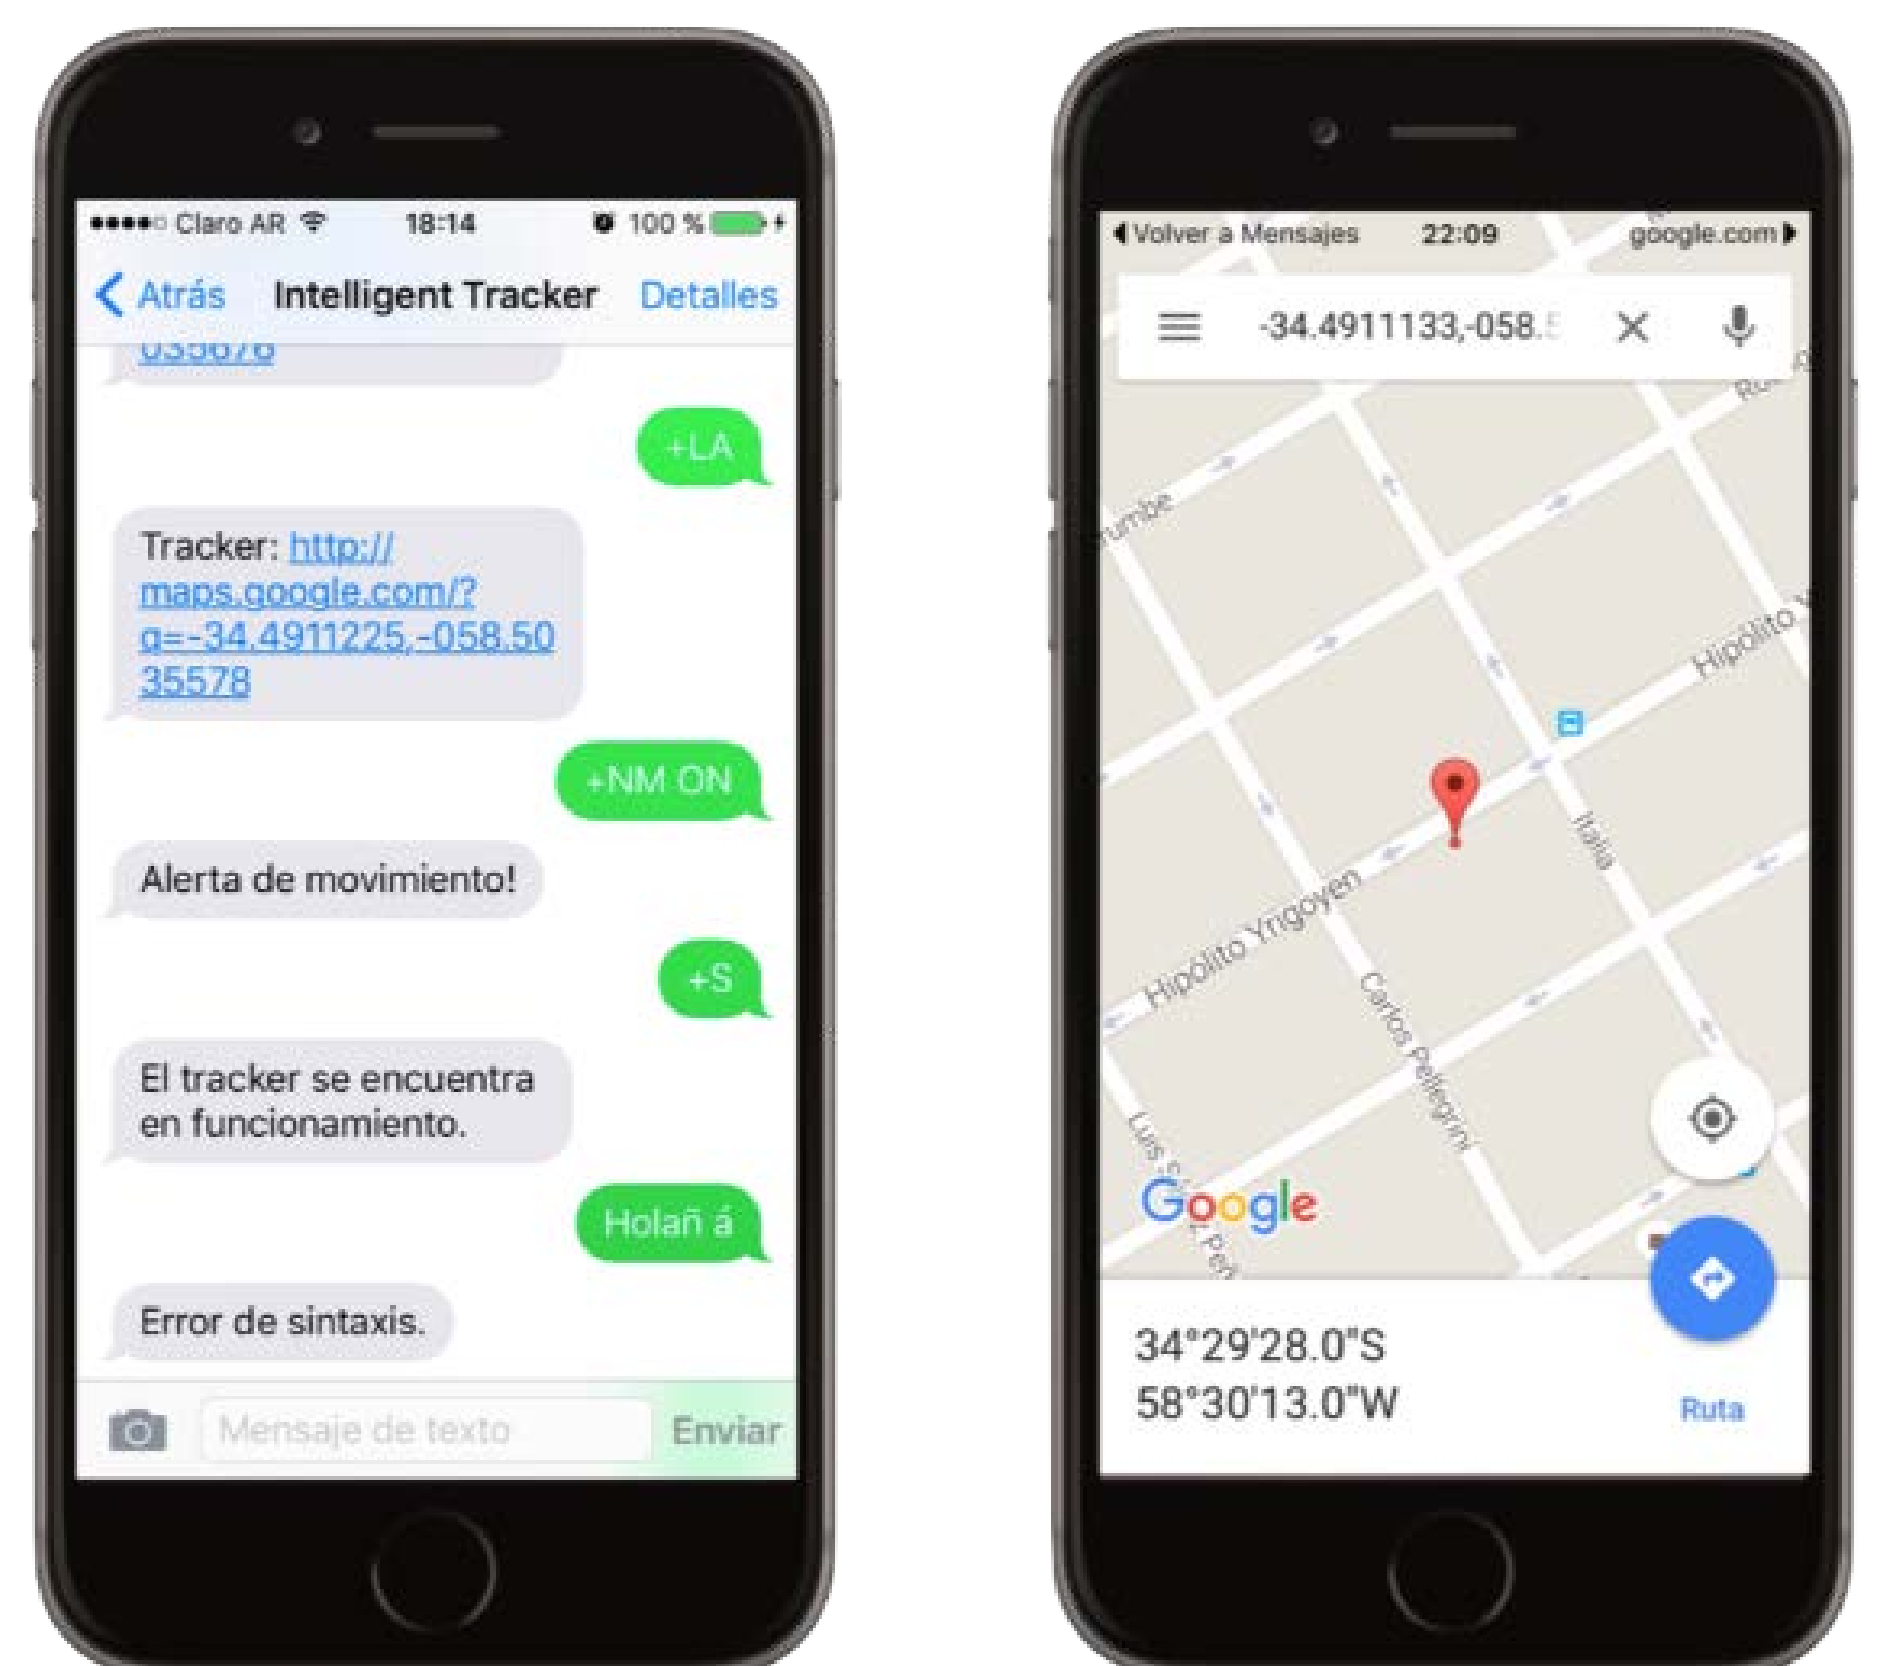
●●●●○ Claro AR 18:14 100 %

Atrás Intelligent Tracker Detalles

0356/6

+LA

Tracker: http://maps.google.com/?q=-34.4911225,-058.5035578

+NM ON

Alerta de movimiento!

+S

El tracker se encuentra en funcionamiento.

Holañ á

Error de sintaxis.

Mensaje de texto Enviar

◀ Volver a Mensajes 22:09 google.com ▶

-34.4911133,-058.5

rumbe

Hipólito Y

Italia

Hipólito Yrigoyen

Carlos Pellegrini

Luis S

Google

34°29'28.0"S
58°30'13.0"W

Ruta